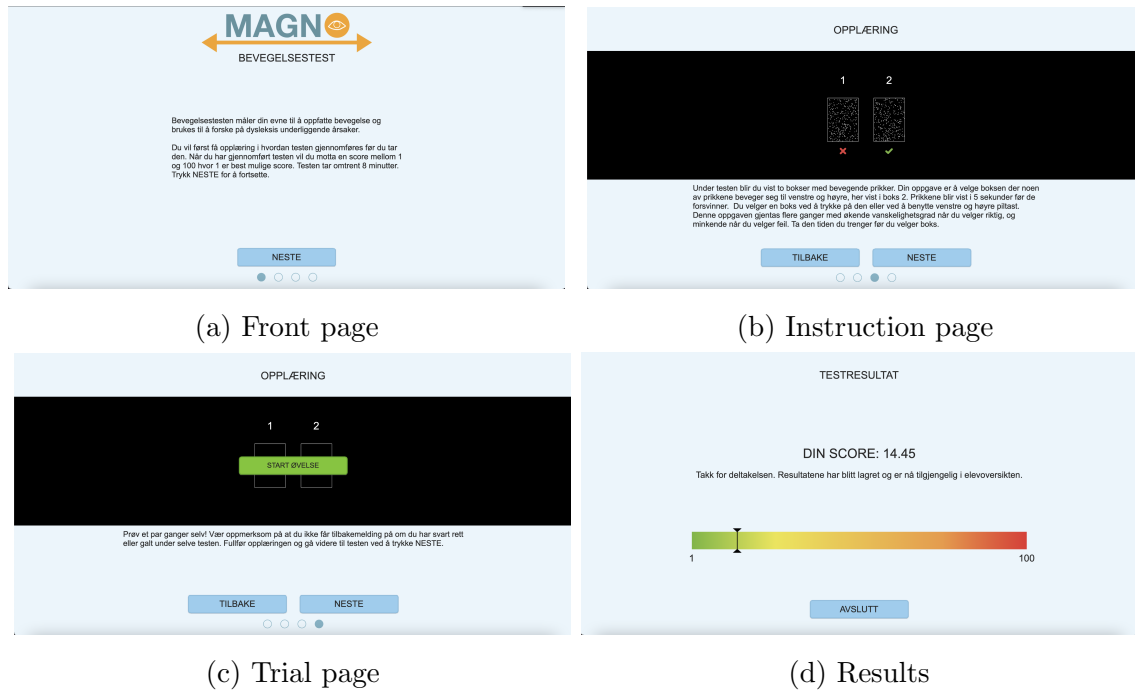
MAGNO
BEVEGELSESTEST

Bevegelsestesten måler din evne til å oppfatte bevegelse og brukes til å forske på dysleksis underliggende årsaker.

Du vil først få opplæring i hvordan testen gjennomføres før du tar den. Når du har gjennomført testen vil du motta en score mellom 1 og 100 hvor 1 er best mulige score. Testen tar omtrent 8 minutter. Trykk NESTE for å fortsette.

NESTE

(a) Front page

OPPLÆRING

1 2

Under testen blir du vist to bokser med bevegende prikker. Din oppgave er å velge boksen der noen av prikkene beveger seg til venstre og høyre, her vist i boks 2. Prikkene blir vist i 5 sekunder før de forsvinner. Du velger en boks ved å trykke på den eller ved å benytte venstre og høyre piltast. Denne oppgaven gjentas flere ganger med økende vanskelighetsgrad når du velger riktig, og minkende når du velger feil. Ta den tiden du trenger før du velger boks.

TILBAKE NESTE

(b) Instruction page

OPPLÆRING

1 2

START ØVELSE

Prøv et par ganger selv! Vær oppmerksom på at du ikke får tilbakemelding på om du har svart rett eller galt under selve testen. Fullfør opplæringen og gå videre til testen ved å trykke NESTE.

TILBAKE NESTE

(c) Trial page

TESTRESULTAT

DIN SCORE: 14.45

Takk for deltakelsen. Resultatene har blitt lagret og er nå tilgjengelig i elevoversikten.

1 100

AVSLUTT

(d) Results